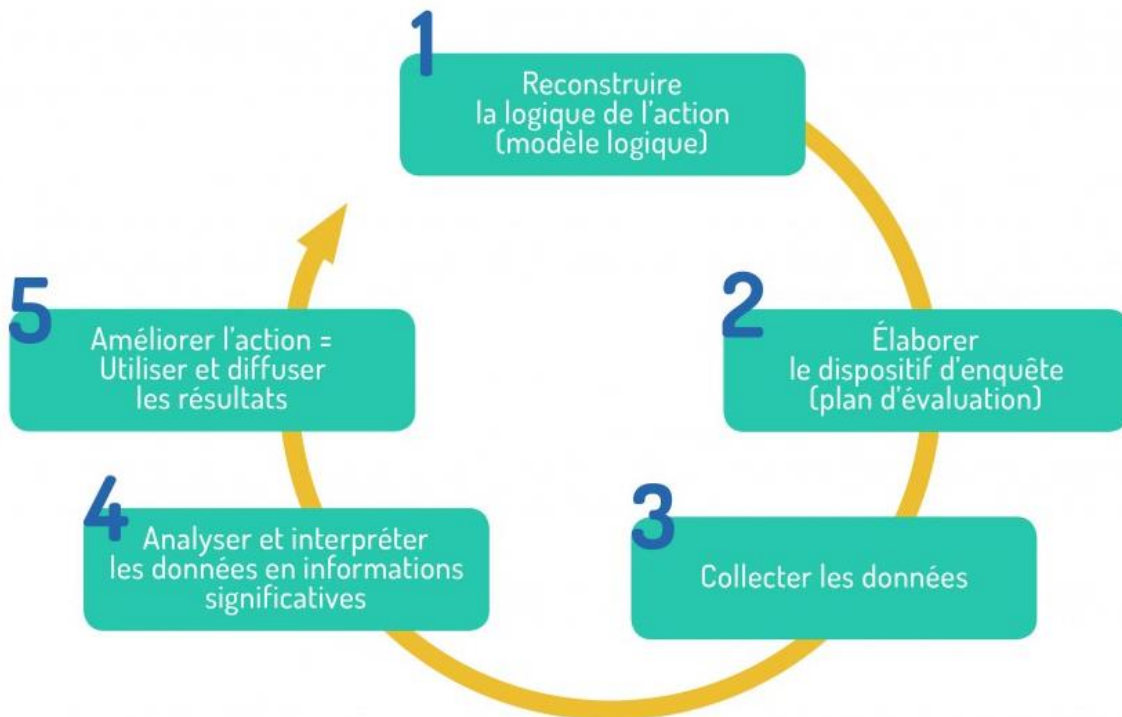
1
Reconstruire la logique de l'action (modèle logique)

2
Élaborer le dispositif d'enquête (plan d'évaluation)

3
Collecter les données

4
Analyser et interpréter les données en informations significatives

5
Améliorer l'action = Utiliser et diffuser les résultats